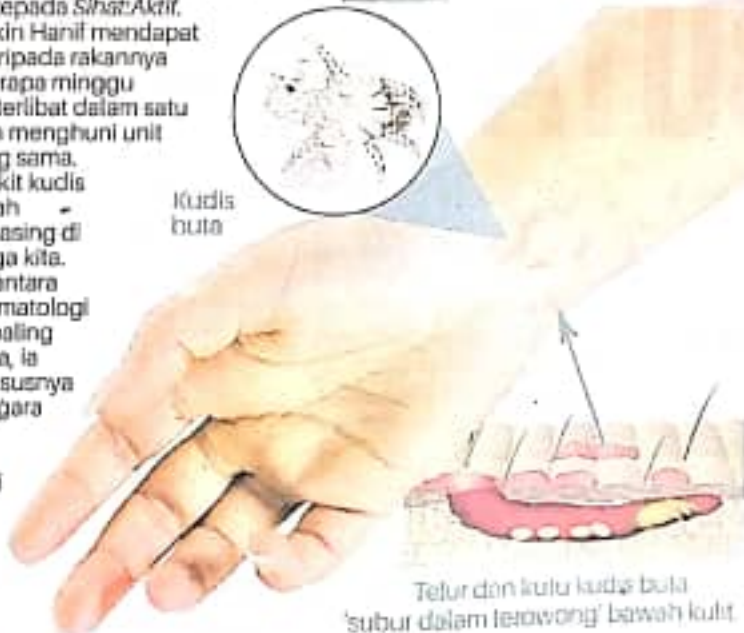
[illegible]epada Sihat Aktif. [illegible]kin Hanif mendapat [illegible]ripada rakannya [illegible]rapa minggu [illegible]erlibat dalam satu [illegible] menghuni unit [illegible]g sama. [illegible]kit kudis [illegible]ah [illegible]asing di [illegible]ga kita. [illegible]ntara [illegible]matologi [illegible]paling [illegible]a, ia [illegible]susnya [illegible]gara

Kudis buta

Telur dan kutu kudis buta 'subur dalam terowong' bawah kulit